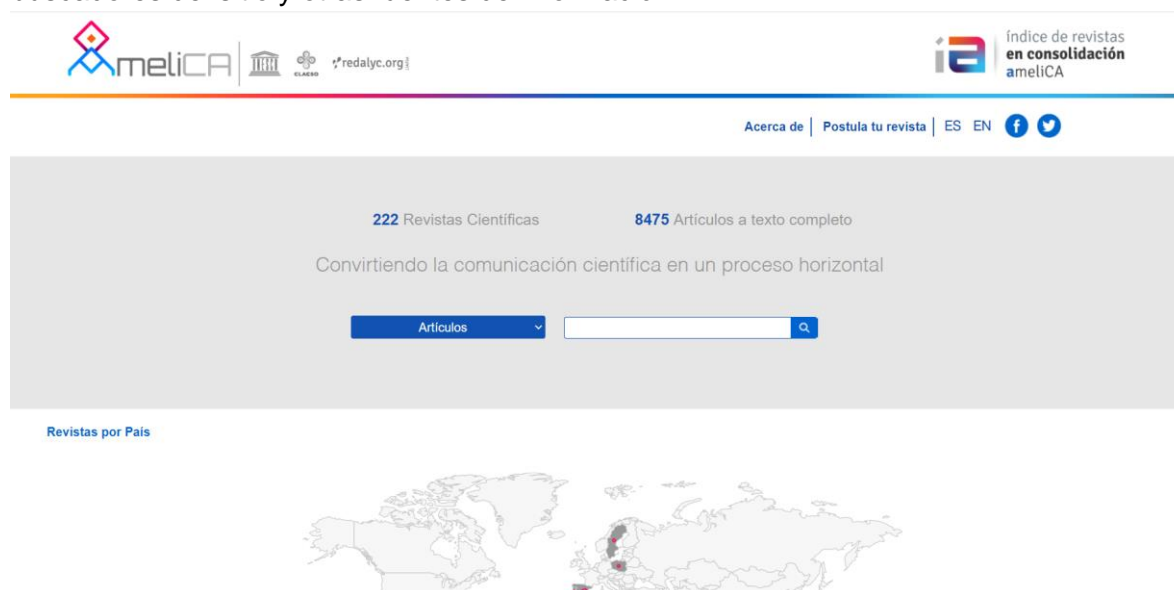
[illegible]

ameliCA CLACSO redalyc.org

índice de revistas
en consolidación
ameliCA

Acerca de | Postula tu revista | ES EN

222 Revistas Científicas

8475 Artículos a texto completo

Convirtiendo la comunicación científica en un proceso horizontal

Artículos

Revistas por País